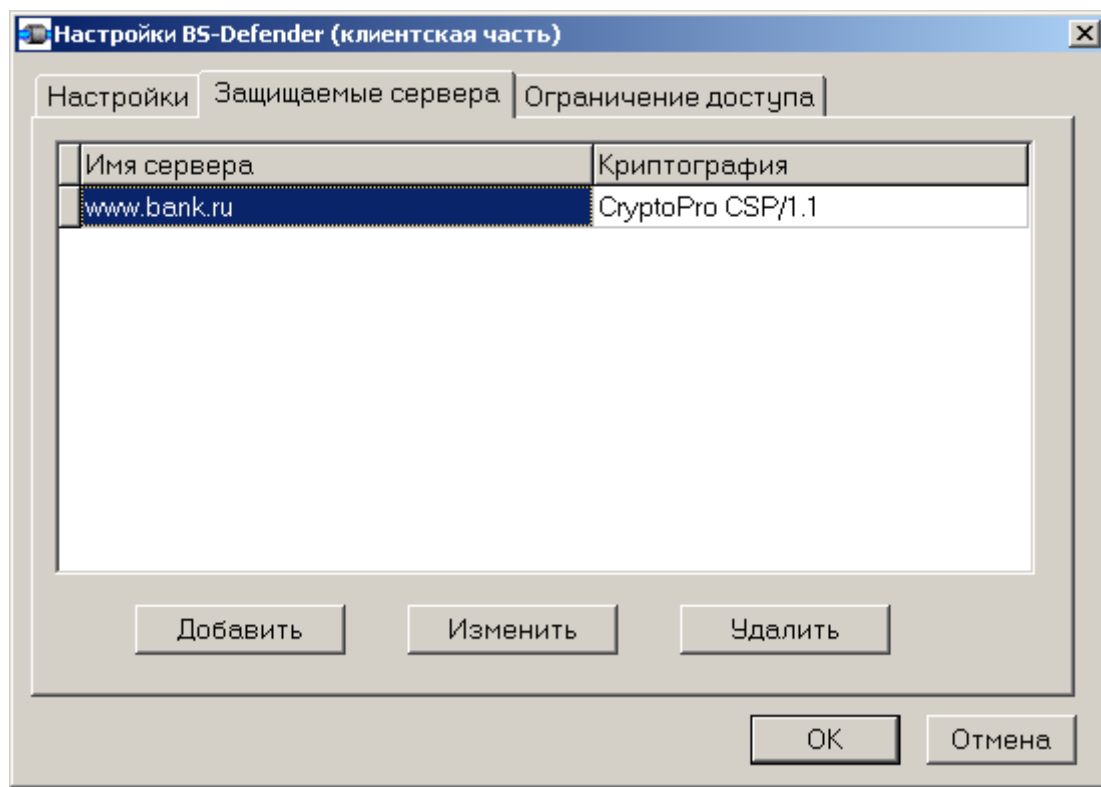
Настройки BS-Defender (клиентская часть)

Настройки | Защищаемые сервера | Ограничение доступа

| Имя сервера | Криптография |
|---|---|
| www.bank.ru | CryptoPro CSP/1.1 |

Добавить  Изменить  Удалить

OK  Отмена